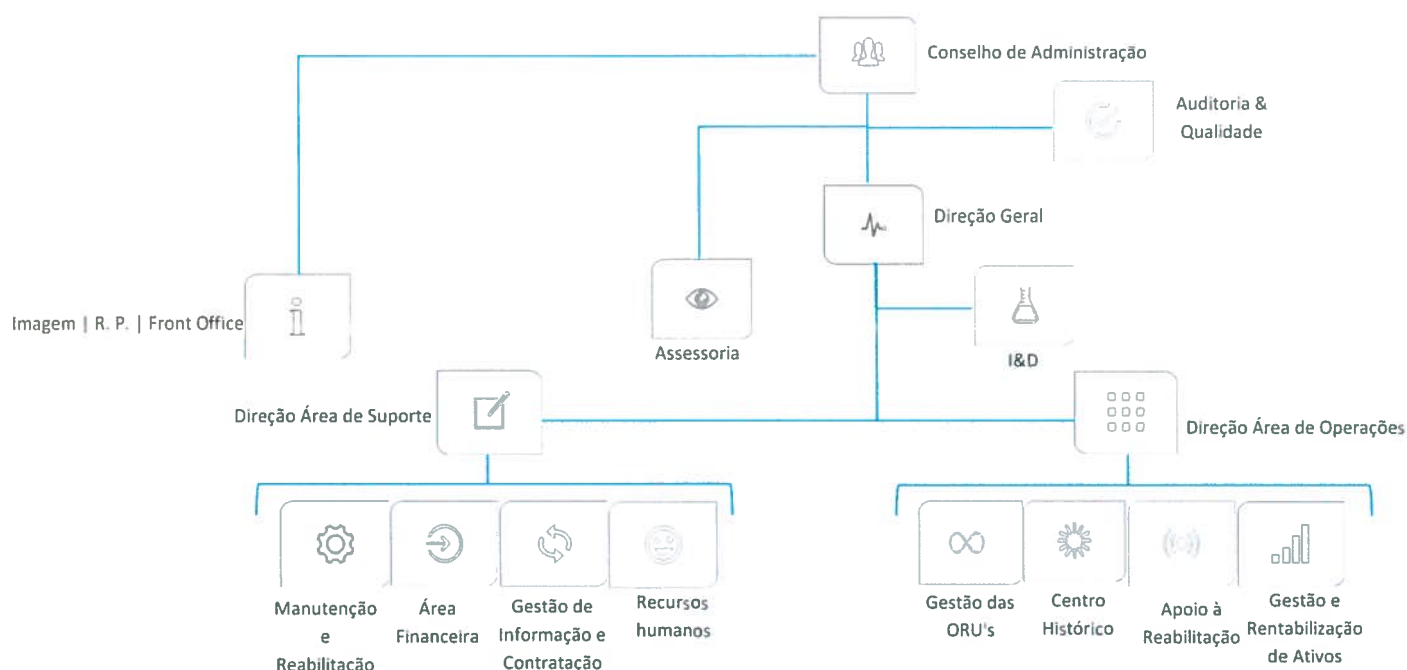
Conselho de Administração

Auditoria & Qualidade

Direção Geral

Imagem | R. P. | Front Office

Assessoria

I&D

Direção Área de Suporte

Direção Área de Operações

Manutenção e Reabilitação

Área Financeira

Gestão de Informação e Contratação

Recursos humanos

Gestão das ORU's

Centro Histórico

Apoio à Reabilitação

Gestão e Rentabilização de Ativos